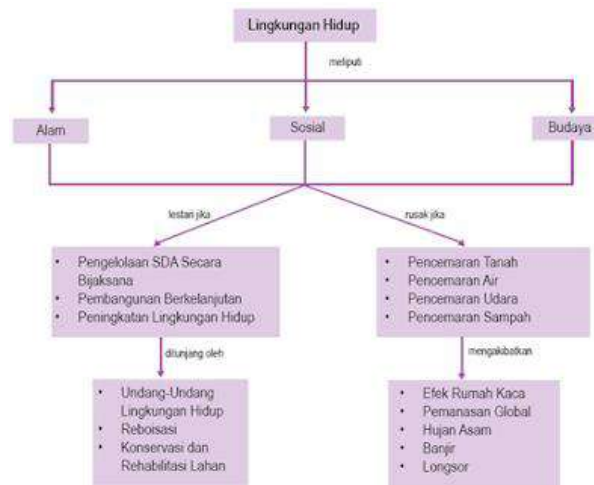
Lingkungan Hidup

meliputi

Alam

Sosial

Budaya

lestari jika

rusak jika

- Pengelolaan SDA Secara Bijaksana
- Pembangunan Berkelanjutan
- Peningkatan Lingkungan Hidup

- Pencemaran Tanah
- Pencemaran Air
- Pencemaran Udara
- Pencemaran Sampah

ditunjang oleh

mengakibatkan

- Undang-Undang Lingkungan Hidup
- Reboisasi
- Konservasi dan Rehabilitasi Lahan

- Efek Rumah Kaca
- Pemanasan Global
- Hujan Asam
- Banjir
- Longsor